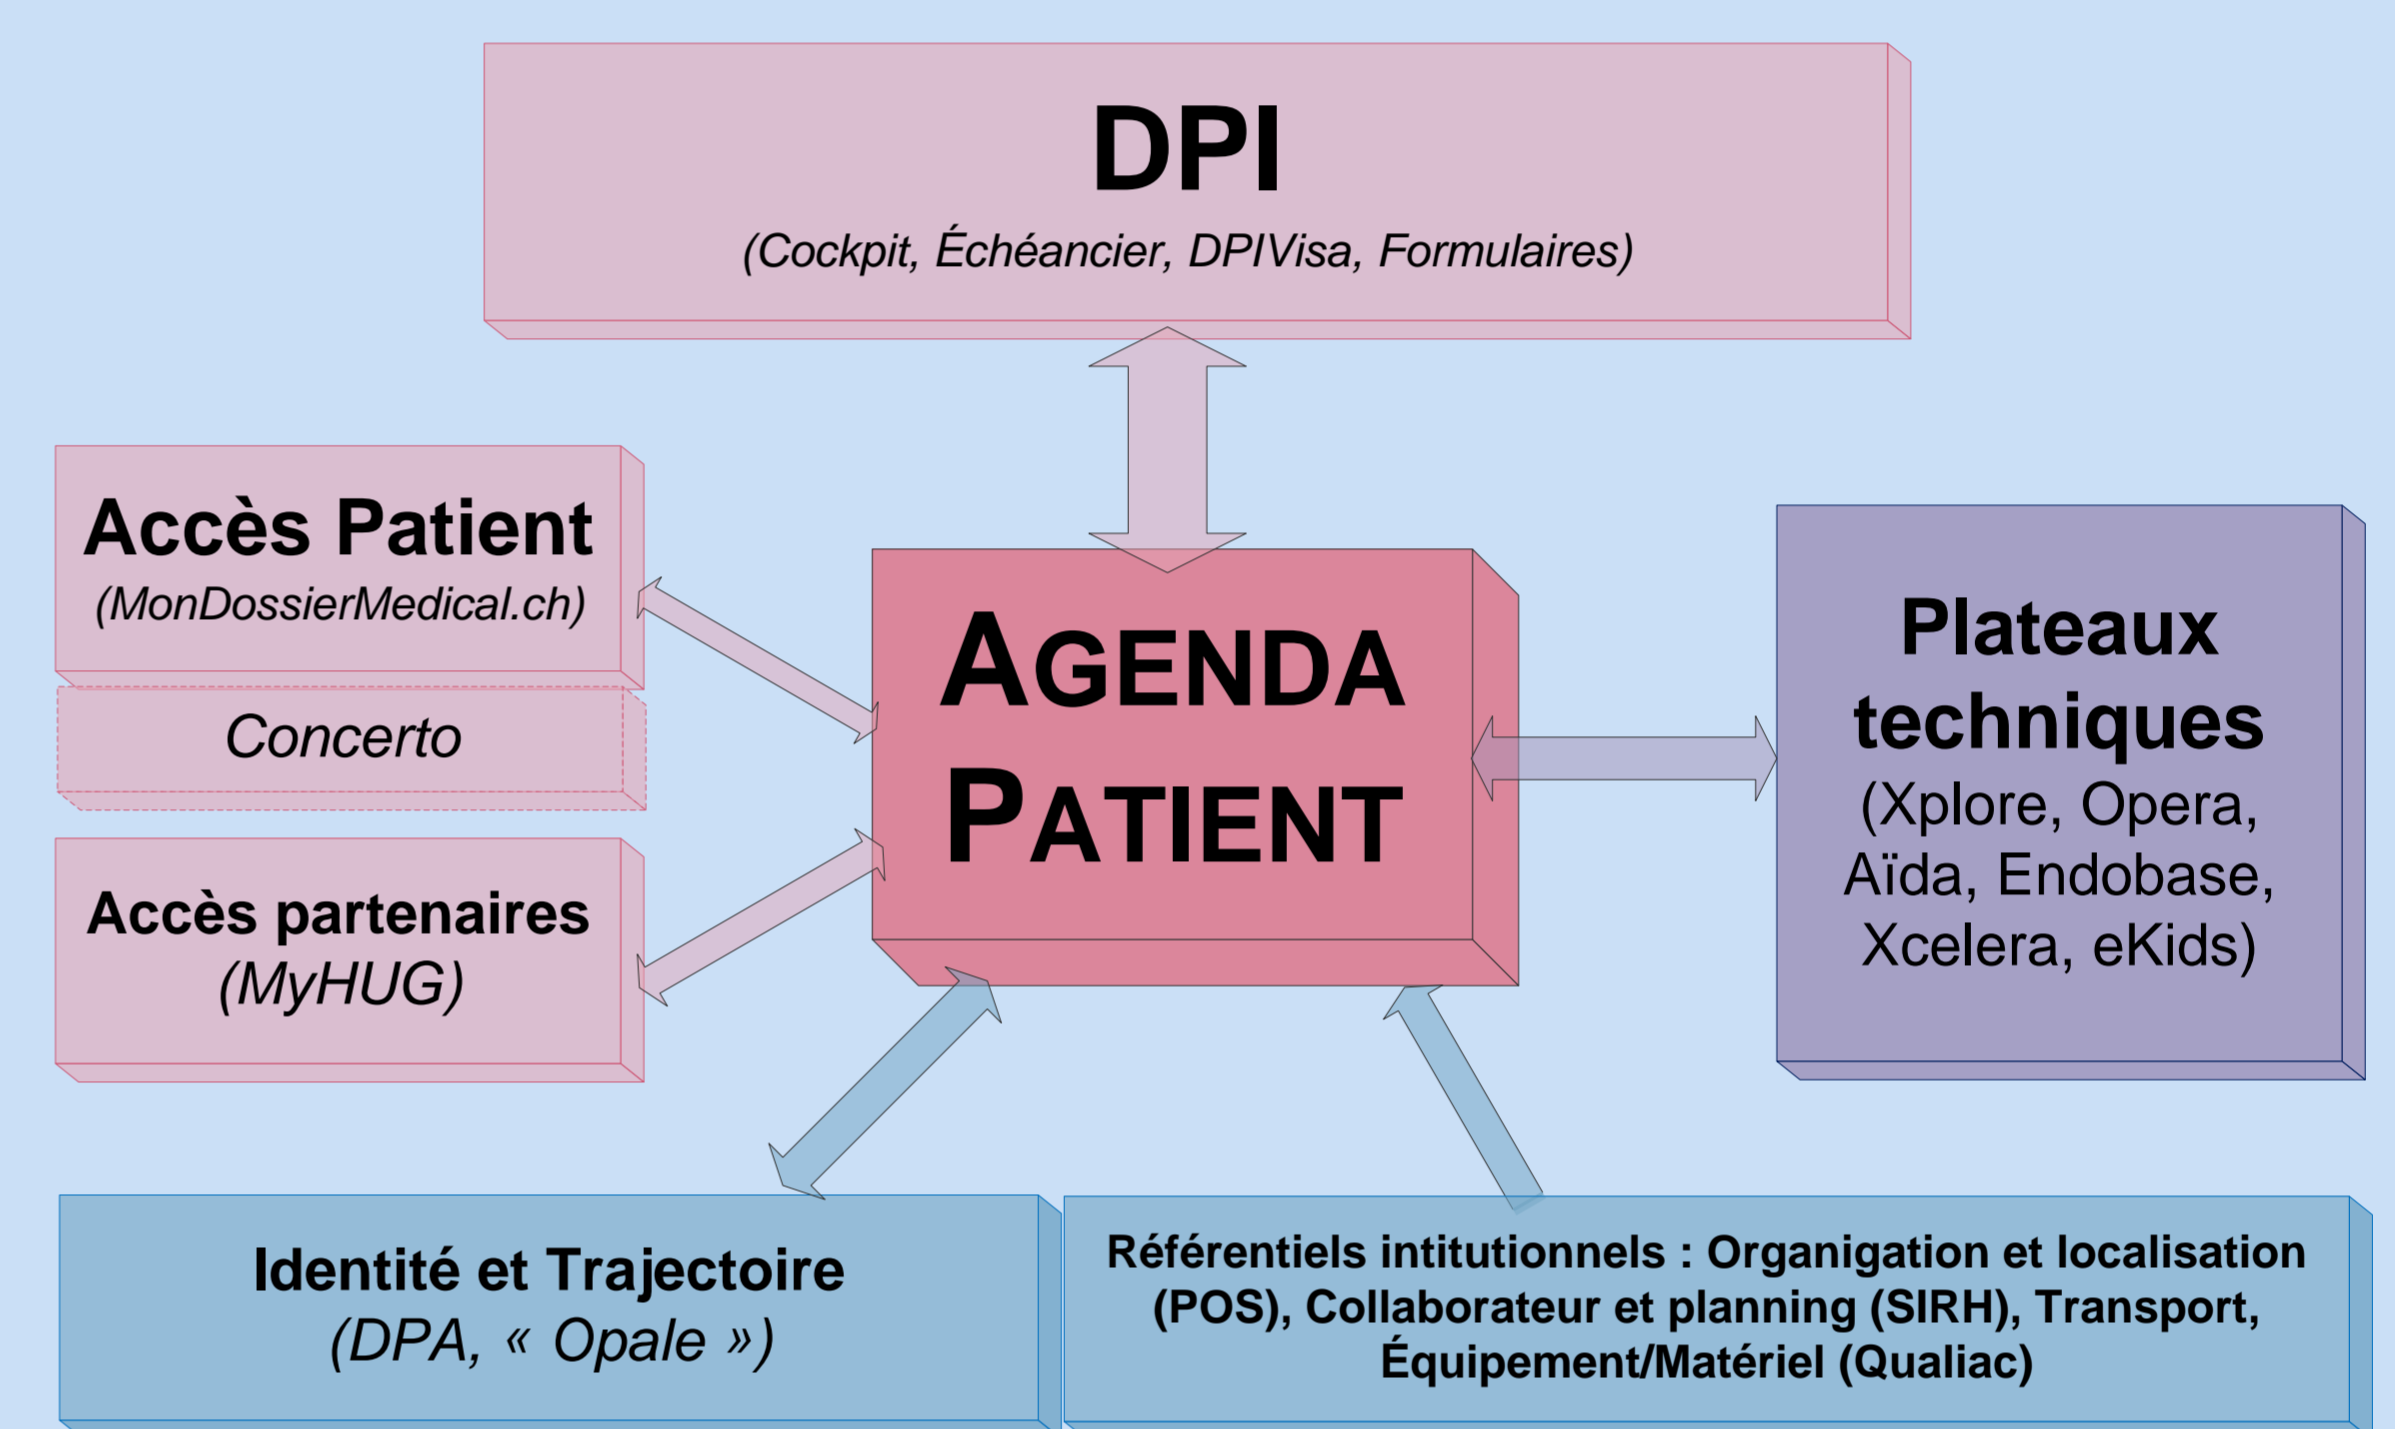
DPI
(Cockpit, Échéancier, DPIVisa, Formulaires)

Accès Patient
(MonDossierMedical.ch)

Concerto

Accès partenaires
(MyHUG)

AGENDA PATIENT

Plateaux techniques
(Xplore, Opera, Aïda, Endobase, Xcelera, eKids)

Identité et Trajectoire
(DPA, « Opale »)

Référentiels intitutionnels : Organigation et localisation (POS), Collaborateur et planning (SIRH), Transport, Équipement/Matériel (Qualiac)